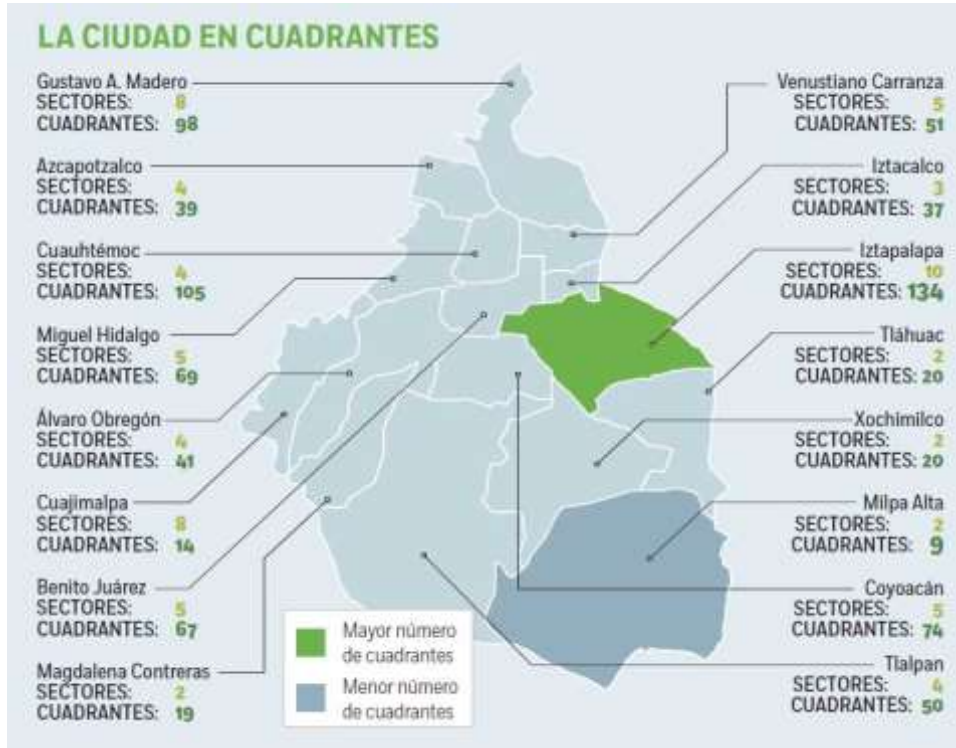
LA CIUDAD EN CUADRANTES

Gustavo A. Madero
SECTORES: 8
CUADRANTES: 98

Azcapotzalco
SECTORES: 4
CUADRANTES: 39

Cuauhtémoc
SECTORES: 4
CUADRANTES: 105

Miguel Hidalgo
SECTORES: 5
CUADRANTES: 69

Álvaro Obregón
SECTORES: 4
CUADRANTES: 41

Cuajimalpa
SECTORES: 8
CUADRANTES: 14

Benito Juárez
SECTORES: 5
CUADRANTES: 67

Magdalena Contreras
SECTORES: 2
CUADRANTES: 19

Venustiano Carranza
SECTORES: 5
CUADRANTES: 51

Iztacalco
SECTORES: 3
CUADRANTES: 37

Iztapalapa
SECTORES: 10
CUADRANTES: 134

Tláhuac
SECTORES: 2
CUADRANTES: 20

Xochimilco
SECTORES: 2
CUADRANTES: 20

Milpa Alta
SECTORES: 2
CUADRANTES: 9

Coyoacán
SECTORES: 5
CUADRANTES: 74

Tlalpan
SECTORES: 4
CUADRANTES: 50

Mayor número de cuadrantes
Menor número de cuadrantes